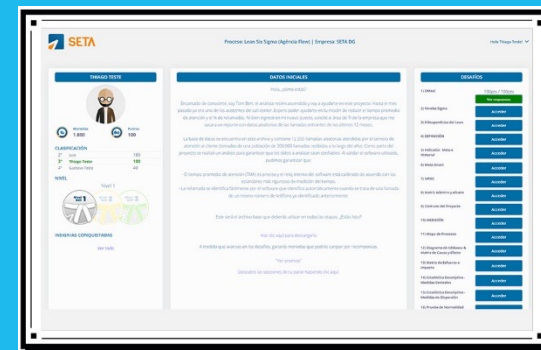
SETA

Proceso: Lean Six Sigma (Agencia Flow) | Empresa: SETA BIG

Hola Thiago Teste!

THIAGO TESTE

Moedas 1.830

Pontos 100

CLASIFICACIÓN

1° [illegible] 180
2° Thiago Teste 100
3° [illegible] 40

NIVEL

Nivel 1

INSIGNIAS CONSEGUISTAS

Ver todo

DATOS INICIALES

Hola, ¡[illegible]!

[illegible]

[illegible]

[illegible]

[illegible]

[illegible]

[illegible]

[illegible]

DESAFÍOS

1) LANZ: 150pts / 100pts
Ver respuestas

2) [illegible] Acceder

3) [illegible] Acceder

4) DEFINICIÓN

5) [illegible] Acceder

6) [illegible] Acceder

7) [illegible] Acceder

8) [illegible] Acceder

9) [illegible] Acceder

10) MEDICIÓN

11) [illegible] Acceder

12) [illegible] Acceder

13) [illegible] Acceder

14) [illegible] Acceder

15) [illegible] Acceder

16) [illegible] Acceder